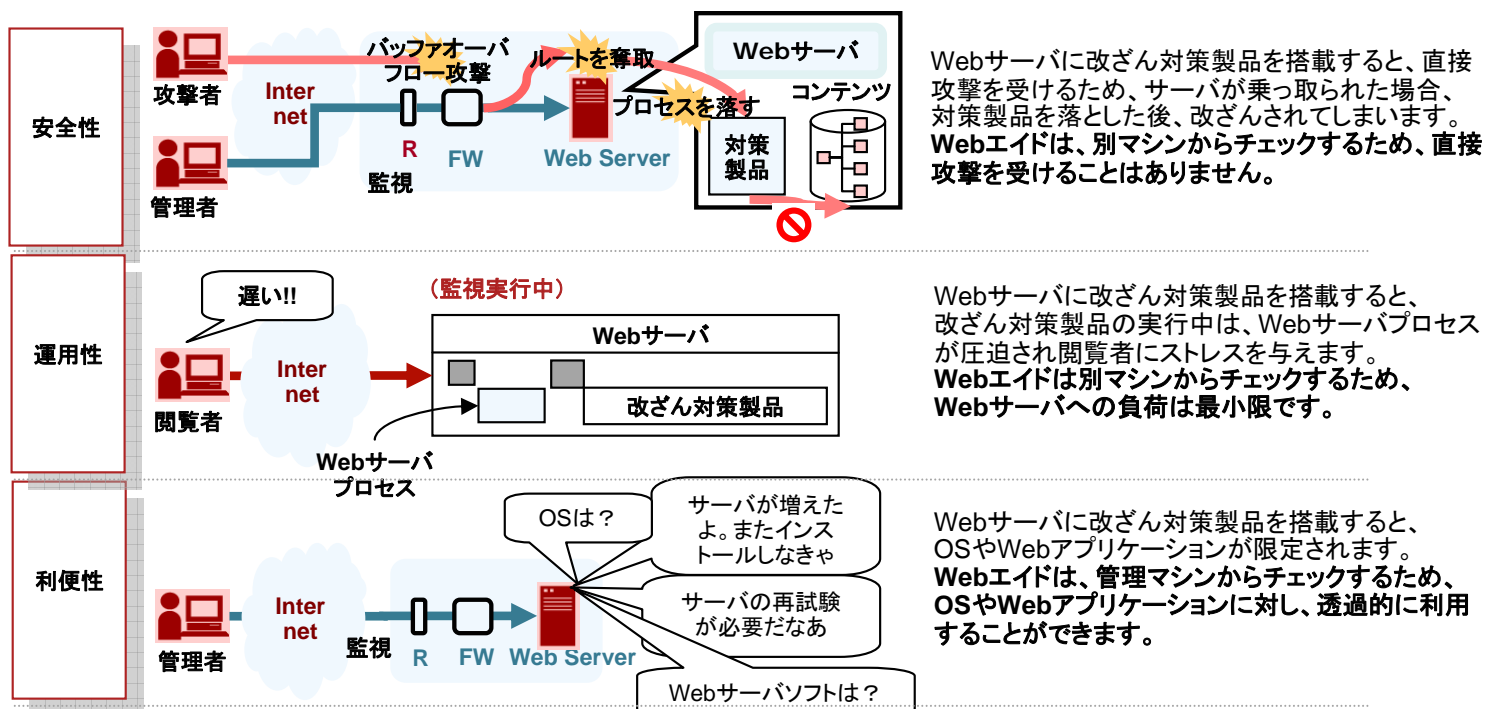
安全性

攻撃者

管理者

Inter net

バッファオーバフロー攻撃

ルートを奪取

プロセスを落とす

R

FW

Web Server

監視

Webサーバ

コンテンツ

対策製品

Webサーバに改ざん対策製品を搭載すると、直接攻撃を受けるため、サーバが乗っ取られた場合、対策製品を落とした後、改ざんされてしまいます。
Webエイドは、別マシンからチェックするため、直接攻撃を受けることはありません。

運用性

遅い!!

閲覧者

Inter net

（監視実行中）

Webサーバ

改ざん対策製品

Webサーバプロセス

Webサーバに改ざん対策製品を搭載すると、改ざん対策製品の実行中は、Webサーバプロセスが圧迫され閲覧者にストレスを与えます。
Webエイドは別マシンからチェックするため、Webサーバへの負荷は最小限です。

利便性

OSは？

サーバが増えたよ。またインストールしなきゃ

サーバの再試験が必要だなあ

Webサーバソフトは？

管理者

Inter net

監視

R

FW

Web Server

Webサーバに改ざん対策製品を搭載すると、OSやWebアプリケーションが限定されます。
Webエイドは、管理マシンからチェックするため、OSやWebアプリケーションに対し、透過的に利用することができます。